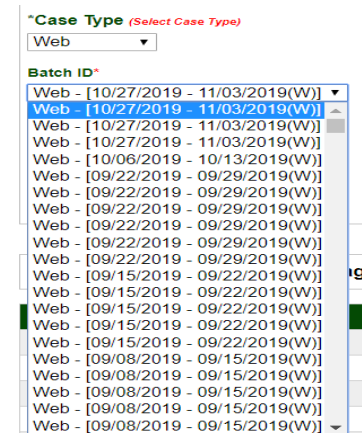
*Case Type (Select Case Type)
Web

Batch ID*
Web - [10/27/2019 - 11/03/2019(W)]
Web - [10/27/2019 - 11/03/2019(W)]
Web - [10/27/2019 - 11/03/2019(W)]
Web - [10/27/2019 - 11/03/2019(W)]
Web - [10/06/2019 - 10/13/2019(W)]
Web - [09/22/2019 - 09/29/2019(W)]
Web - [09/22/2019 - 09/29/2019(W)]
Web - [09/22/2019 - 09/29/2019(W)]
Web - [09/22/2019 - 09/29/2019(W)]
Web - [09/22/2019 - 09/29/2019(W)]
Web - [09/22/2019 - 09/29/2019(W)]
Web - [09/22/2019 - 09/29/2019(W)]
Web - [09/15/2019 - 09/22/2019(W)]
Web - [09/15/2019 - 09/22/2019(W)]
Web - [09/15/2019 - 09/22/2019(W)]
Web - [09/15/2019 - 09/22/2019(W)]
Web - [09/15/2019 - 09/22/2019(W)]
Web - [09/15/2019 - 09/22/2019(W)]
Web - [09/08/2019 - 09/15/2019(W)]
Web - [09/08/2019 - 09/15/2019(W)]
Web - [09/08/2019 - 09/15/2019(W)]
Web - [09/08/2019 - 09/15/2019(W)]
Web - [09/08/2019 - 09/15/2019(W)]